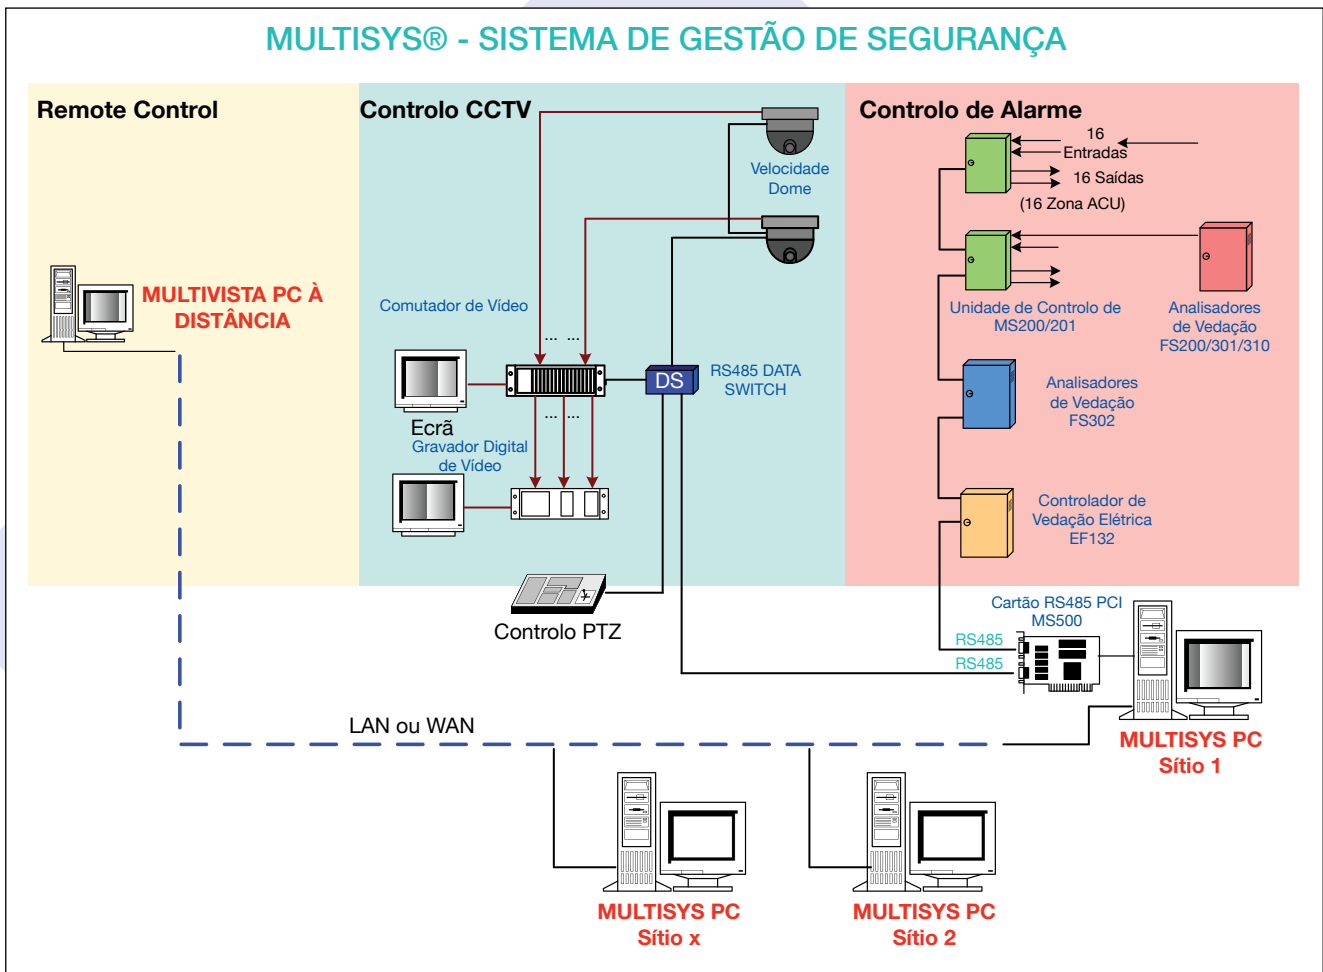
MULTISYS® - SISTEMA DE GESTÃO DE SEGURANÇA

Remote Control

MULTIVISTA PC À DISTÂNCIA

Controlo CCTV

Velocidade Dome

Comutador de Vídeo

Ecrã

Gravador Digital de Vídeo

DS

RS485 DATA SWITCH

Controlo PTZ

Controlo de Alarme

16 Entradas

16 Saídas

(16 Zona ACU)

Unidade de Controlo de MS200/201

Analisadores de Vedação FS200/301/310

Analisadores de Vedação FS302

Controlador de Vedação Elétrica EF132

Cartão RS485 PCI MS500

RS485

RS485

LAN ou WAN

MULTISYS PC Sítio 1

MULTISYS PC Sítio x

MULTISYS PC Sítio 2